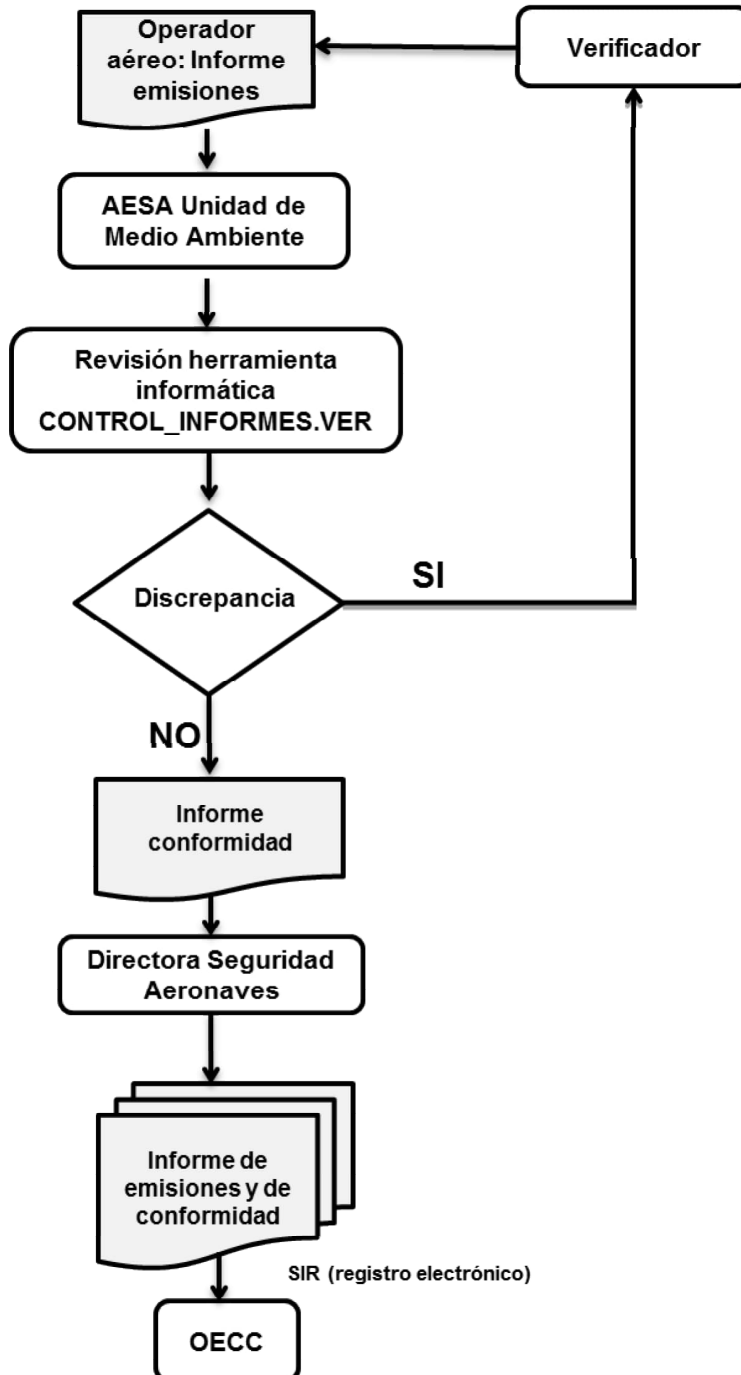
Operador aéreo: Informe emisiones

Verificador

AESA Unidad de Medio Ambiente

Revisión herramienta informática CONTROL_INFORMES.VER

Discrepancia

SI

NO

Informe conformidad

Directora Seguridad Aeronaves

Informe de emisiones y de conformidad

SIR (registro electrónico)

OECC